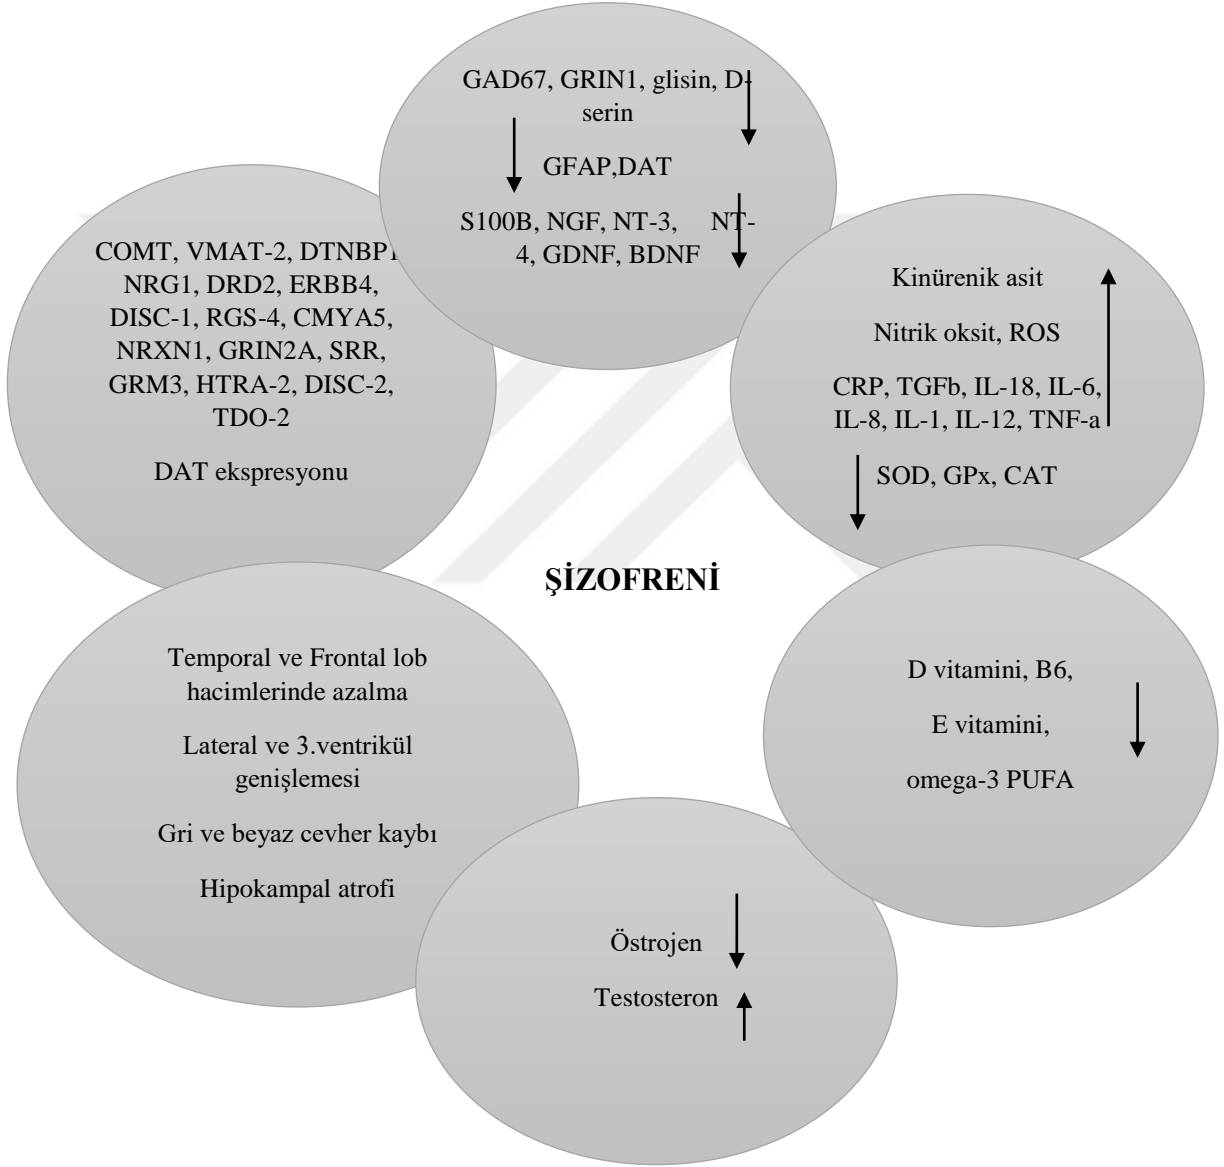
GAD67, GRIN1, glisin, D-serin

GFAP,DAT

S100B, NGF, NT-3, NT-4, GDNF, BDNF

COMT, VMAT-2, DTNBP1 NRG1, DRD2, ERBB4, DISC-1, RGS-4, CMYA5, NRXN1, GRIN2A, SRR, GRM3, HTRA-2, DISC-2, TDO-2

DAT ekspresyonu

Kinürenik asit

Nitrik oksit, ROS

CRP, TGFb, IL-18, IL-6, IL-8, IL-1, IL-12, TNF-a

SOD, GPx, CAT

ŞİZOFRENİ

Temporal ve Frontal lob hacimlerinde azalma

Lateral ve 3.ventrikül genişlemesi

Gri ve beyaz cevher kaybı

Hipokampal atrofi

D vitamini, B6,

E vitamini,

omega-3 PUFA

Östrojen

Testosteron